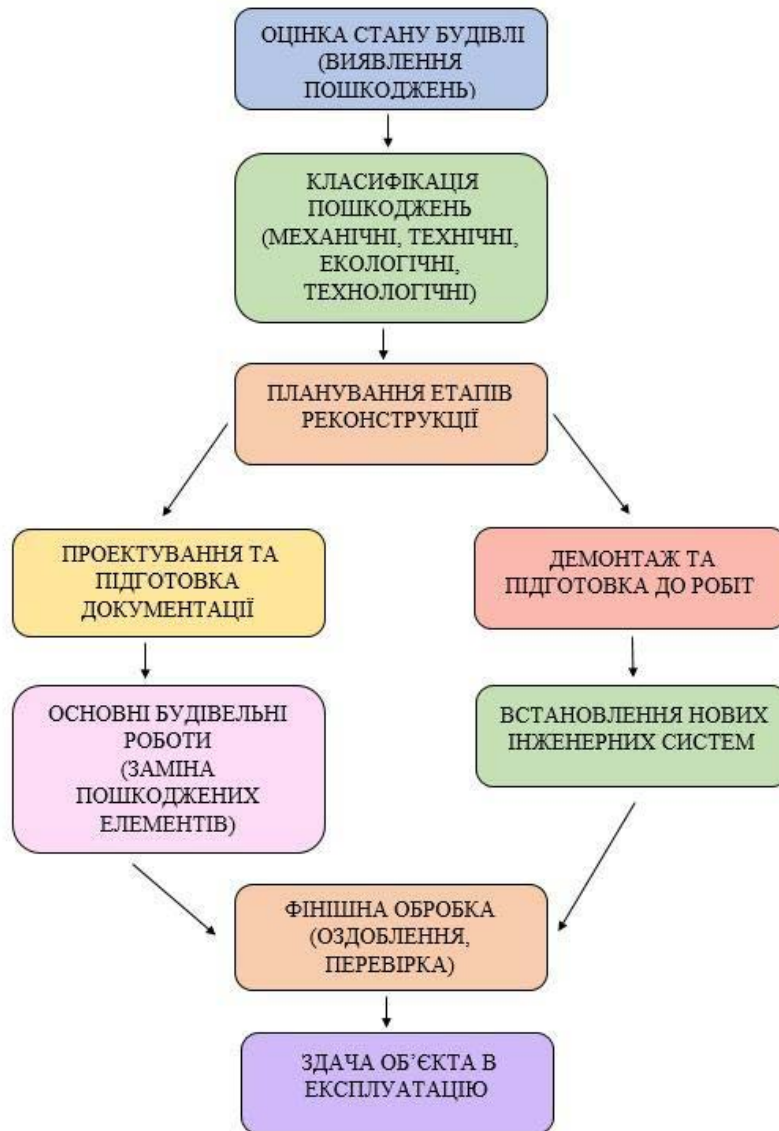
ОЦІНКА СТАНУ БУДІВЛІ (ВИЯВЛЕННЯ ПОШКОДЖЕНЬ)

КЛАСИФІКАЦІЯ ПОШКОДЖЕНЬ (МЕХАНІЧНІ, ТЕХНІЧНІ, ЕКОЛОГІЧНІ, ТЕХНОЛОГІЧНІ)

ПЛАНУВАННЯ ЕТАПІВ РЕКОНСТРУКЦІЇ

ПРОЕКТУВАННЯ ТА ПІДГОТОВКА ДОКУМЕНТАЦІЇ

ОСНОВНІ БУДІВЕЛЬНІ РОБОТИ (ЗАМІНА ПОШКОДЖЕНИХ ЕЛЕМЕНТІВ)

ДЕМОНТАЖ ТА ПІДГОТОВКА ДО РОБІТ

ВСТАНОВЛЕННЯ НОВИХ ІНЖЕНЕРНИХ СИСТЕМ

ФІНІШНА ОБРОБКА (ОЗДОБЛЕННЯ, ПЕРЕВІРКА)

ЗДАЧА ОБ'ЄКТА В ЕКСПЛУАТАЦІЮ